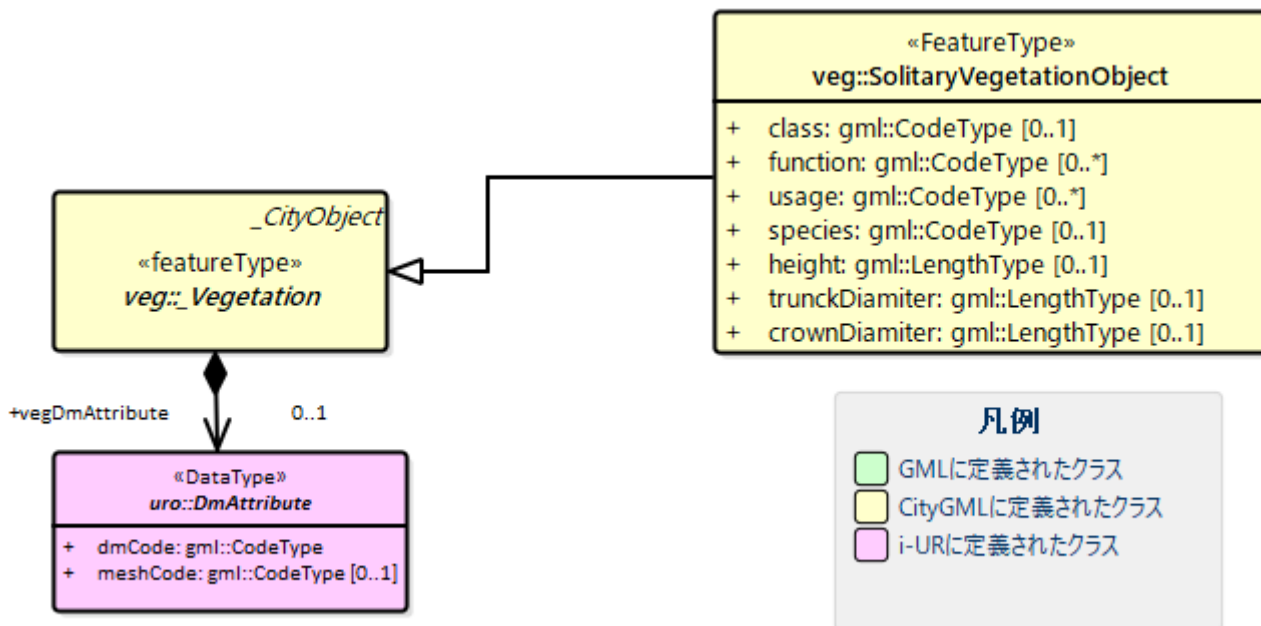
«FeatureType»
veg::SolitaryVegetationObject

+ class: gml::CodeType [0..1]
+ function: gml::CodeType [0..*]
+ usage: gml::CodeType [0..*]
+ species: gml::CodeType [0..1]
+ height: gml::LengthType [0..1]
+ trunckDiamiter: gml::LengthType [0..1]
+ crownDiamiter: gml::LengthType [0..1]

_CityObject
«featureType»
veg::_Vegetation

+vegDmAttribute
0..1

«DataType»
uro::DmAttribute

+ dmCode: gml::CodeType
+ meshCode: gml::CodeType [0..1]

凡例
GMLに定義されたクラス
CityGMLに定義されたクラス
i-URに定義されたクラス